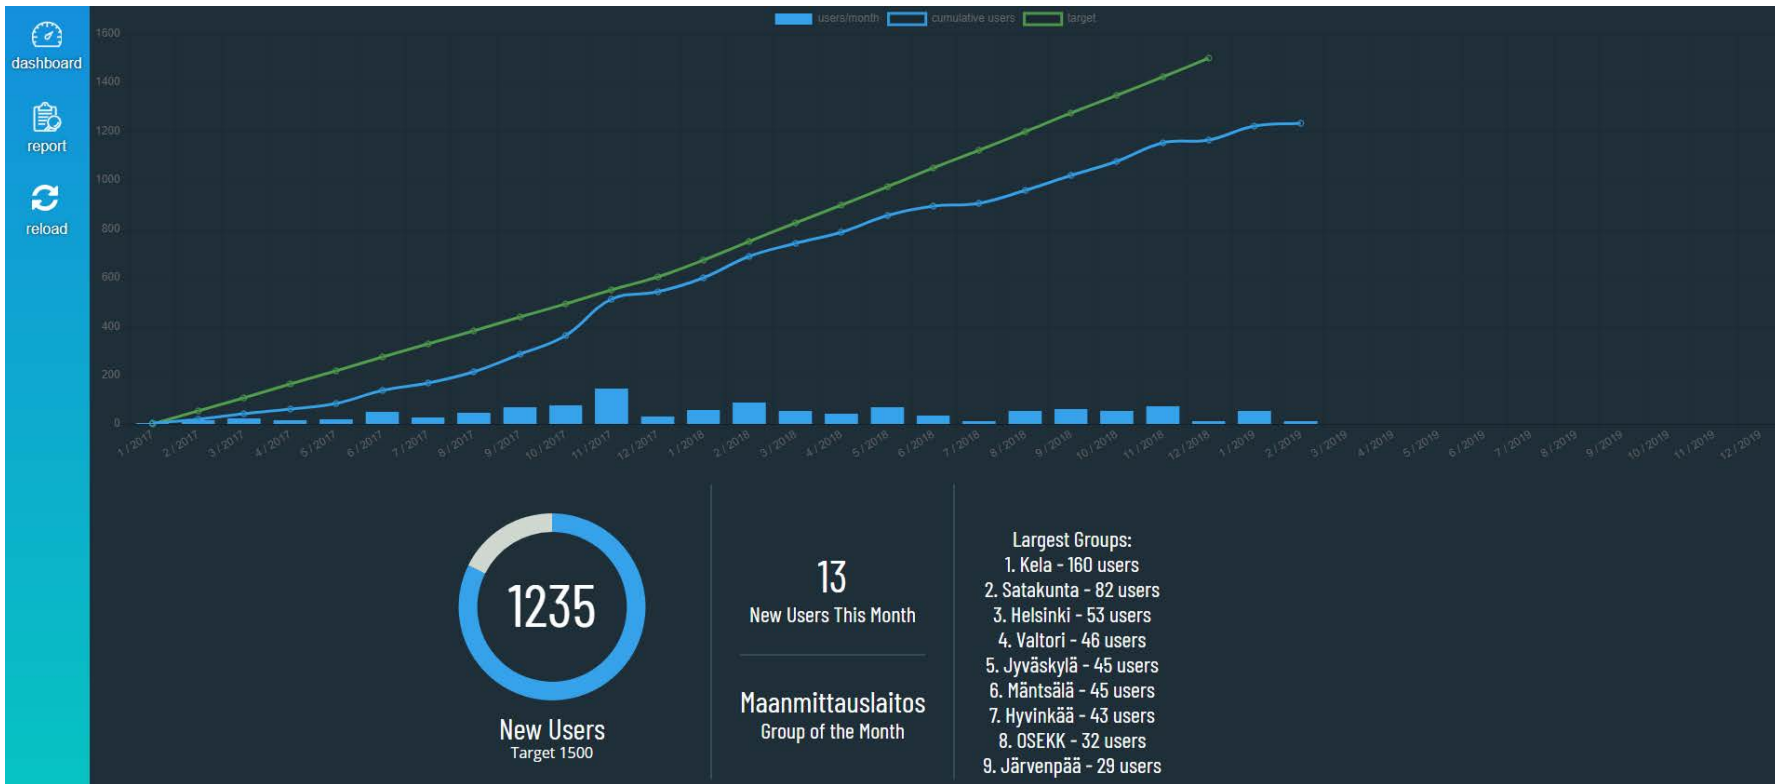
dashboard
report
reload

users/month cumulative users target

1600
1400
1200
1000
800
600
400
200
0

1/2017 2/2017 3/2017 4/2017 5/2017 6/2017 7/2017 8/2017 9/2017 10/2017 11/2017 12/2017 1/2018 2/2018 3/2018 4/2018 5/2018 6/2018 7/2018 8/2018 9/2018 10/2018 11/2018 12/2018 1/2019 2/2019 3/2019 4/2019 5/2019 6/2019 7/2019 8/2019 9/2019 10/2019 11/2019 12/2019

1235
New Users
Target 1500

13
New Users This Month

Maanmittauslaitos
Group of the Month

Largest Groups:
1. Kela - 160 users
2. Satakunta - 82 users
3. Helsinki - 53 users
4. Valtori - 46 users
5. Jyväskylä - 45 users
6. Mäntsälä - 45 users
7. Hyvinkää - 43 users
8. OSEKK - 32 users
9. Järvenpää - 29 users